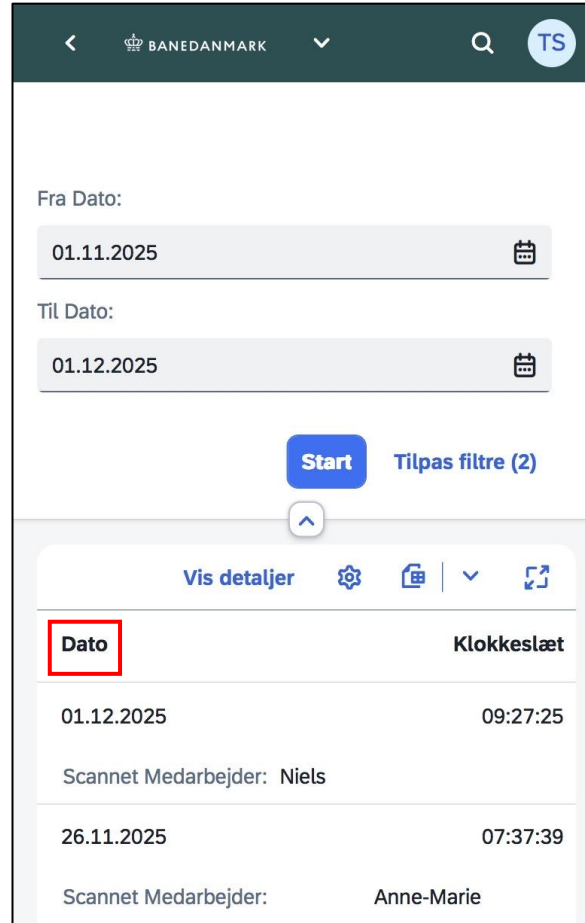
BANEDANMARK

TS

Fra Dato:

01.11.2025

Til Dato:

01.12.2025

Start

Tilpas filtre (2)

Vis detaljer

| Dato | Klokkeslæt |
|---|---|
| 01.12.2025 | 09:27:25 |
| Scannet Medarbejder: Niels | |
| 26.11.2025 | 07:37:39 |
| Scannet Medarbejder: Anne-Marie | |